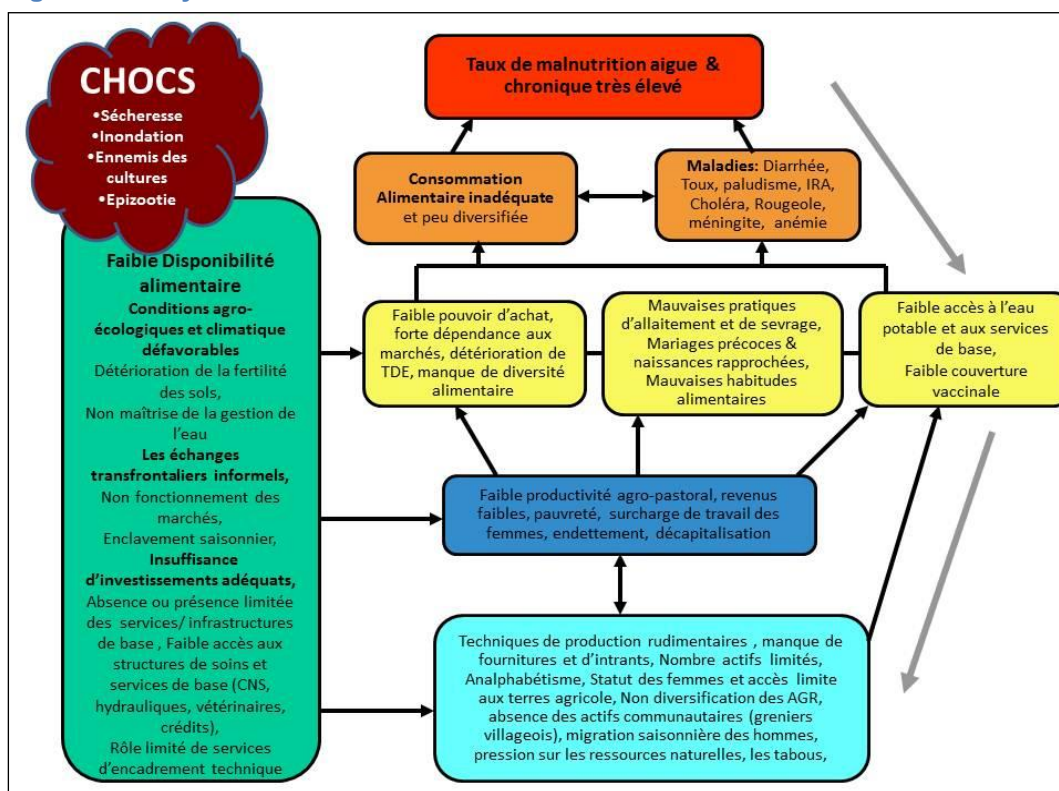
CHOCS
•Sécheresse
•Inondation
•Ennemis des cultures
•Epizootie

Taux de malnutrition aigue & chronique très élevé

Consommation Alimentaire inadéquate et peu diversifiée

Maladies: Diarrhée, Toux, paludisme, IRA, Choléra, Rougeole, méningite, anémie

Faible Disponibilité alimentaire
Conditions agro-écologiques et climatique défavorables
Détérioration de la fertilité des sols,
Non maîtrise de la gestion de l'eau
Les échanges transfrontaliers informels,
Non fonctionnement des marchés,
Enclavement saisonnier,
Insuffisance d'investissements adéquats,
Absence ou présence limitée des services/ infrastructures de base , Faible accès aux structures de soins et services de base (CNS, hydrauliques, vétérinaires, crédits),
Rôle limité de services d'encadrement technique

Faible pouvoir d'achat, forte dépendance aux marchés, détérioration de TDE, manque de diversité alimentaire

Mauvaises pratiques d'allaitement et de sevrage, Mariages précoces & naissances rapprochées, Mauvaises habitudes alimentaires

Faible accès à l'eau potable et aux services de base,
Faible couverture vaccinale

Faible productivité agro-pastoral, revenus faibles, pauvreté, surcharge de travail des femmes, endettement, décapitalisation

Techniques de production rudimentaires , manque de fournitures et d'intrants, Nombre actifs limités, Analphabétisme, Statut des femmes et accès limite aux terres agricole, Non diversification des AGR, absence des actifs communautaires (greniers villageois), migration saisonnière des hommes, pression sur les ressources naturelles, les tabous,